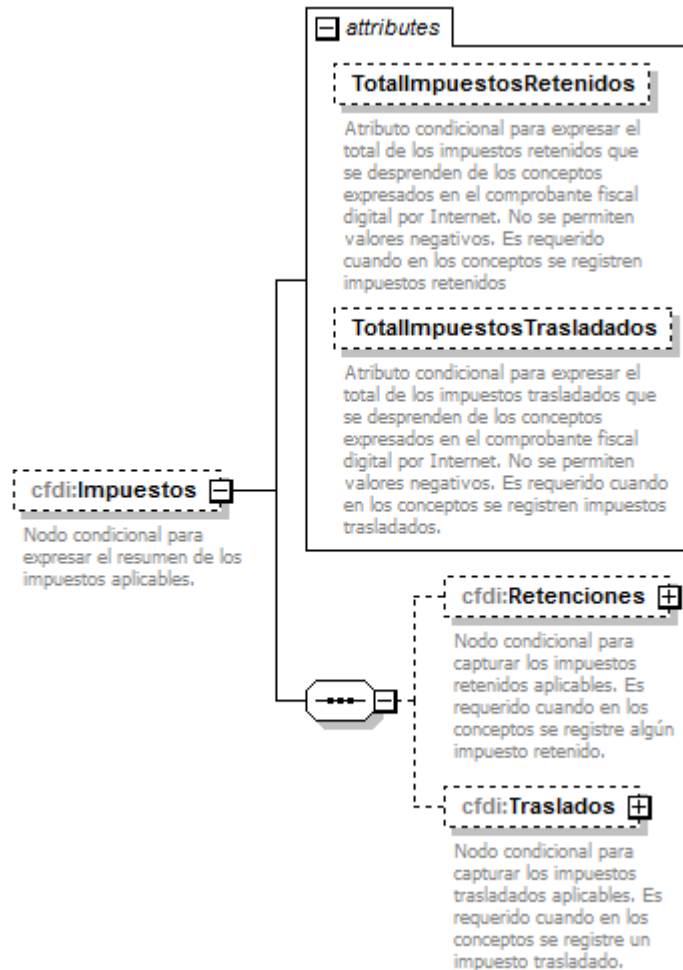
attributes

TotalImpuestosRetenidos

Atributo condicional para expresar el total de los impuestos retenidos que se desprenden de los conceptos expresados en el comprobante fiscal digital por Internet. No se permiten valores negativos. Es requerido cuando en los conceptos se registren impuestos retenidos

TotalImpuestosTrasladados

Atributo condicional para expresar el total de los impuestos trasladados que se desprenden de los conceptos expresados en el comprobante fiscal digital por Internet. No se permiten valores negativos. Es requerido cuando en los conceptos se registren impuestos trasladados.

cfdi:Impuestos

Nodo condicional para expresar el resumen de los impuestos aplicables.

cfdi:Retenciones

Nodo condicional para capturar los impuestos retenidos aplicables. Es requerido cuando en los conceptos se registre algún impuesto retenido.

cfdi:Traslados

Nodo condicional para capturar los impuestos trasladados aplicables. Es requerido cuando en los conceptos se registre un impuesto trasladado.